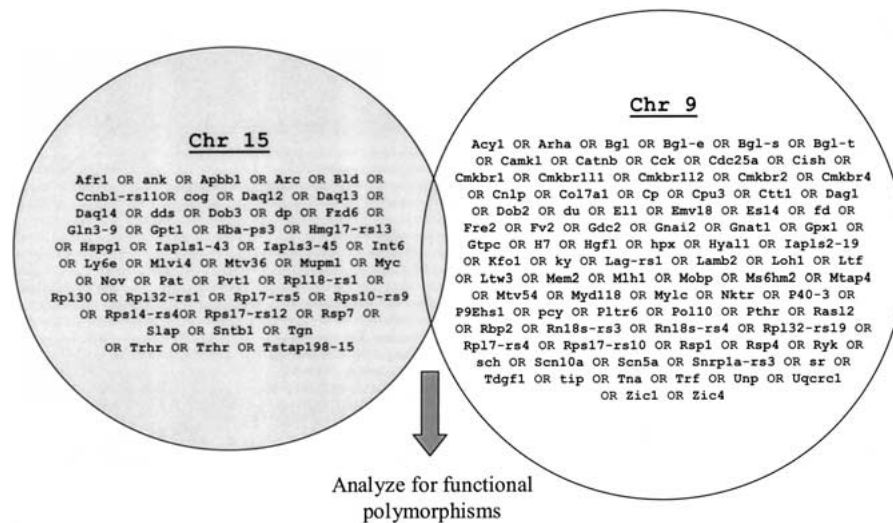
Chr 15

Afr1 OR ank OR Apbb1 OR Arc OR Bld OR Ccnb1-rs11OR cog OR Daq12 OR Daq13 OR Daq14 OR dds OR Dob3 OR dp OR Fzd6 OR Gln3-9 OR Gpt1 OR Hba-ps3 OR Hmg17-rs13 OR Hspg1 OR Iapls1-43 OR Iapls3-45 OR Int6 OR Ly6e OR Mlvi4 OR Mtv36 OR Mupm1 OR Myc OR Nov OR Pat OR Pvt1 OR Rpl18-rs1 OR Rpl30 OR Rpl32-rs1 OR Rpl7-rs5 OR Rps10-rs9 OR Rps14-rs4OR Rps17-rs12 OR Rsp7 OR Slap OR Sntb1 OR Tgn OR Trhr OR Trhr OR Tstap198-15

Chr 9

Acy1 OR Arha OR Bgl OR Bgl-e OR Bgl-s OR Bgl-t OR Camk1 OR Catnb OR Cck OR Cdc25a OR Cish OR Cmkbr1 OR Cmkbr111 OR Cmkbr112 OR Cmkbr2 OR Cmkbr4 OR Cnlp OR Col7a1 OR Cp OR Cpu3 OR Ctt1 OR Dag1 OR Dob2 OR du OR El1 OR Emv18 OR Es14 OR fd OR Fre2 OR Fv2 OR Gdc2 OR Gnai2 OR Gnat1 OR Gpx1 OR Gtpc OR H7 OR Hgfl OR hpx OR Hyal1 OR Iapls2-19 OR Kfo1 OR ky OR Lag-rs1 OR Lamb2 OR Loh1 OR Ltf OR Ltw3 OR Mem2 OR Mlh1 OR Mobp OR Ms6hm2 OR Mtap4 OR Mtv54 OR Myd118 OR Mylc OR Nktr OR P40-3 OR P9Ehs1 OR pcy OR Pltr6 OR Pol10 OR Pthr OR Rasl2 OR Rbp2 OR Rn18s-rs3 OR Rn18s-rs4 OR Rpl32-rs19 OR Rpl7-rs4 OR Rps17-rs10 OR Rsp1 OR Rsp4 OR Ryk OR sch OR Scn10a OR Scn5a OR Snrp1a-rs3 OR sr OR Tdgf1 OR tip OR Tna OR Trf OR Unp OR Uqcrc1 OR Zic1 OR Zic4

Analyze for functional polymorphisms